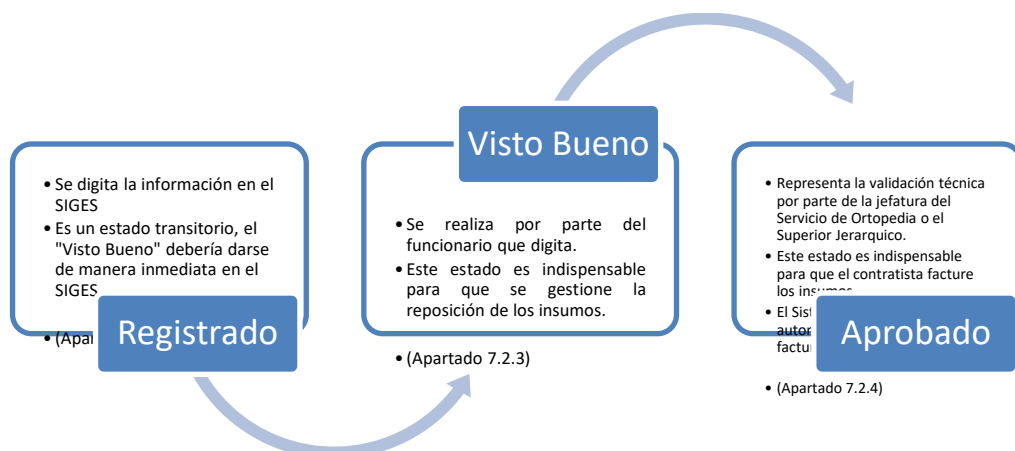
• Se digita la información en el SIGES
• Es un estado transitorio, el "Visto Bueno" debería darse de manera inmediata en el SIGES
• (Apar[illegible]

Registrado

Visto Bueno

• Se realiza por parte del funcionario que digita.
• Este estado es indispensable para que se gestione la reposición de los insumos.
• (Apartado 7.2.3)

• Representa la validación técnica por parte de la jefatura del Servicio de Ortopedia o el Superior Jerarquico.
• Este estado es indispensable para que el contratista facture los insumos.
• El Sist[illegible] autor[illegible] factu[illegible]

Aprobado

• (Apartado 7.2.4)